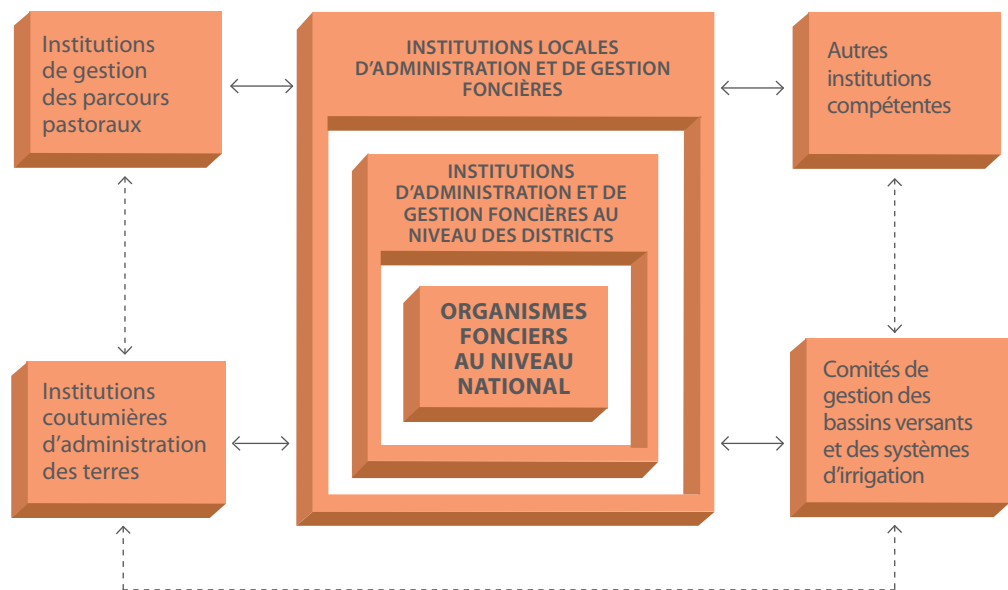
Institutions de gestion des parcours pastoraux

INSTITUTIONS LOCALES D'ADMINISTRATION ET DE GESTION FONCIÈRES

Autres institutions compétentes

INSTITUTIONS D'ADMINISTRATION ET DE GESTION FONCIÈRES AU NIVEAU DES DISTRICTS

ORGANISMES FONCIERS AU NIVEAU NATIONAL

Institutions coutumières d'administration des terres

Comités de gestion des bassins versants et des systèmes d'irrigation